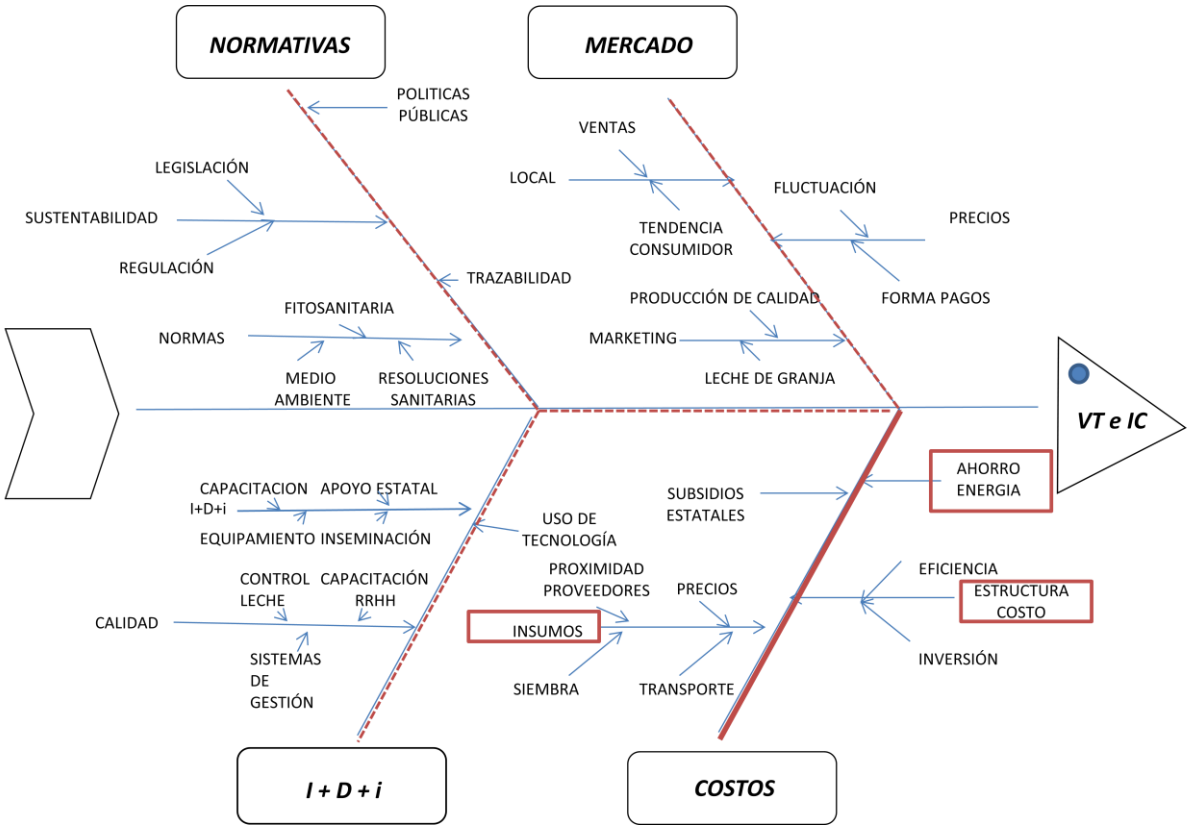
NORMATIVAS

MERCADO

POLITICAS PÚBLICAS

LEGISLACIÓN

SUSTENTABILIDAD

REGULACIÓN

TRAZABILIDAD

FITOSANITARIA

NORMAS

MEDIO AMBIENTE

RESOLUCIONES SANITARIAS

VENTAS

LOCAL

TENDENCIA CONSUMIDOR

FLUCTUACIÓN

PRECIOS

FORMA PAGOS

PRODUCCIÓN DE CALIDAD

MARKETING

LECHE DE GRANJA

VT e IC

CAPACITACION I+D+i

APOYO ESTATAL

EQUIPAMIENTO

INSEMINACIÓN

USO DE TECNOLOGÍA

CONTROL LECHE

CAPACITACIÓN RRHH

CALIDAD

SISTEMAS DE GESTIÓN

SUBSIDIOS ESTATALES

AHORRO ENERGIA

EFICIENCIA

ESTRUCTURA COSTO

INVERSIÓN

PROXIMIDAD PROVEEDORES

PRECIOS

INSUMOS

SIEMBRA

TRANSPORTE

I + D + i

COSTOS